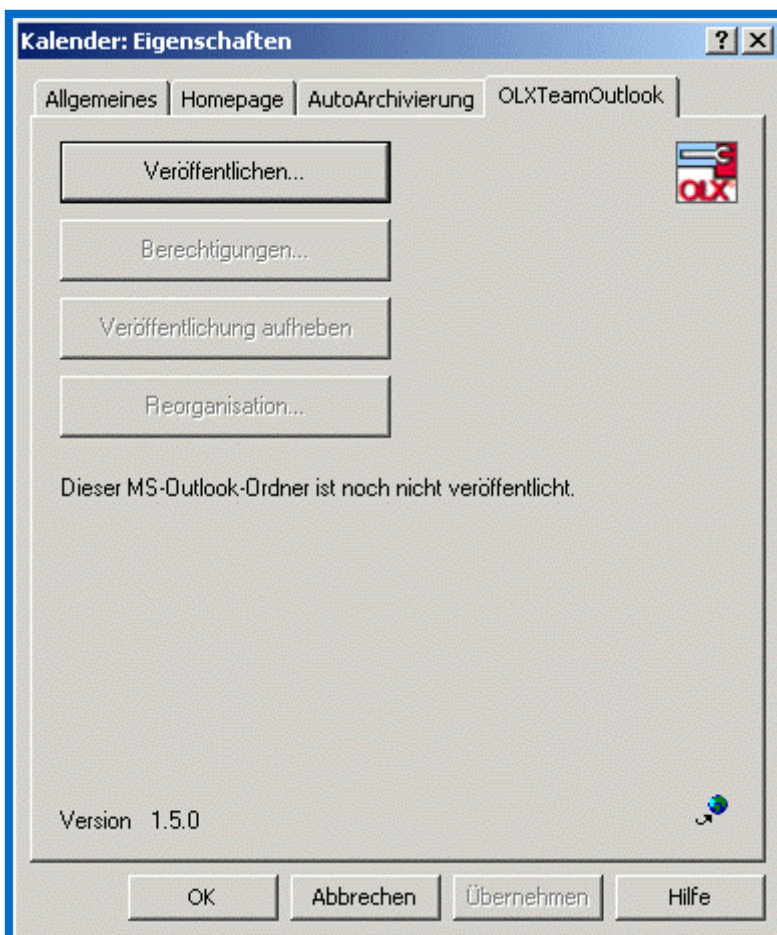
Kalender: Eigenschaften ? X

Allgemeines | Homepage | AutoArchivierung | OLXTeamOutlook

Veröffentlichen...

OLX

Berechtigungen...

Veröffentlichung aufheben

Reorganisation...

Dieser MS-Outlook-Ordner ist noch nicht veröffentlicht.

Version 1.5.0

OK | Abbrechen | Übernehmen | Hilfe